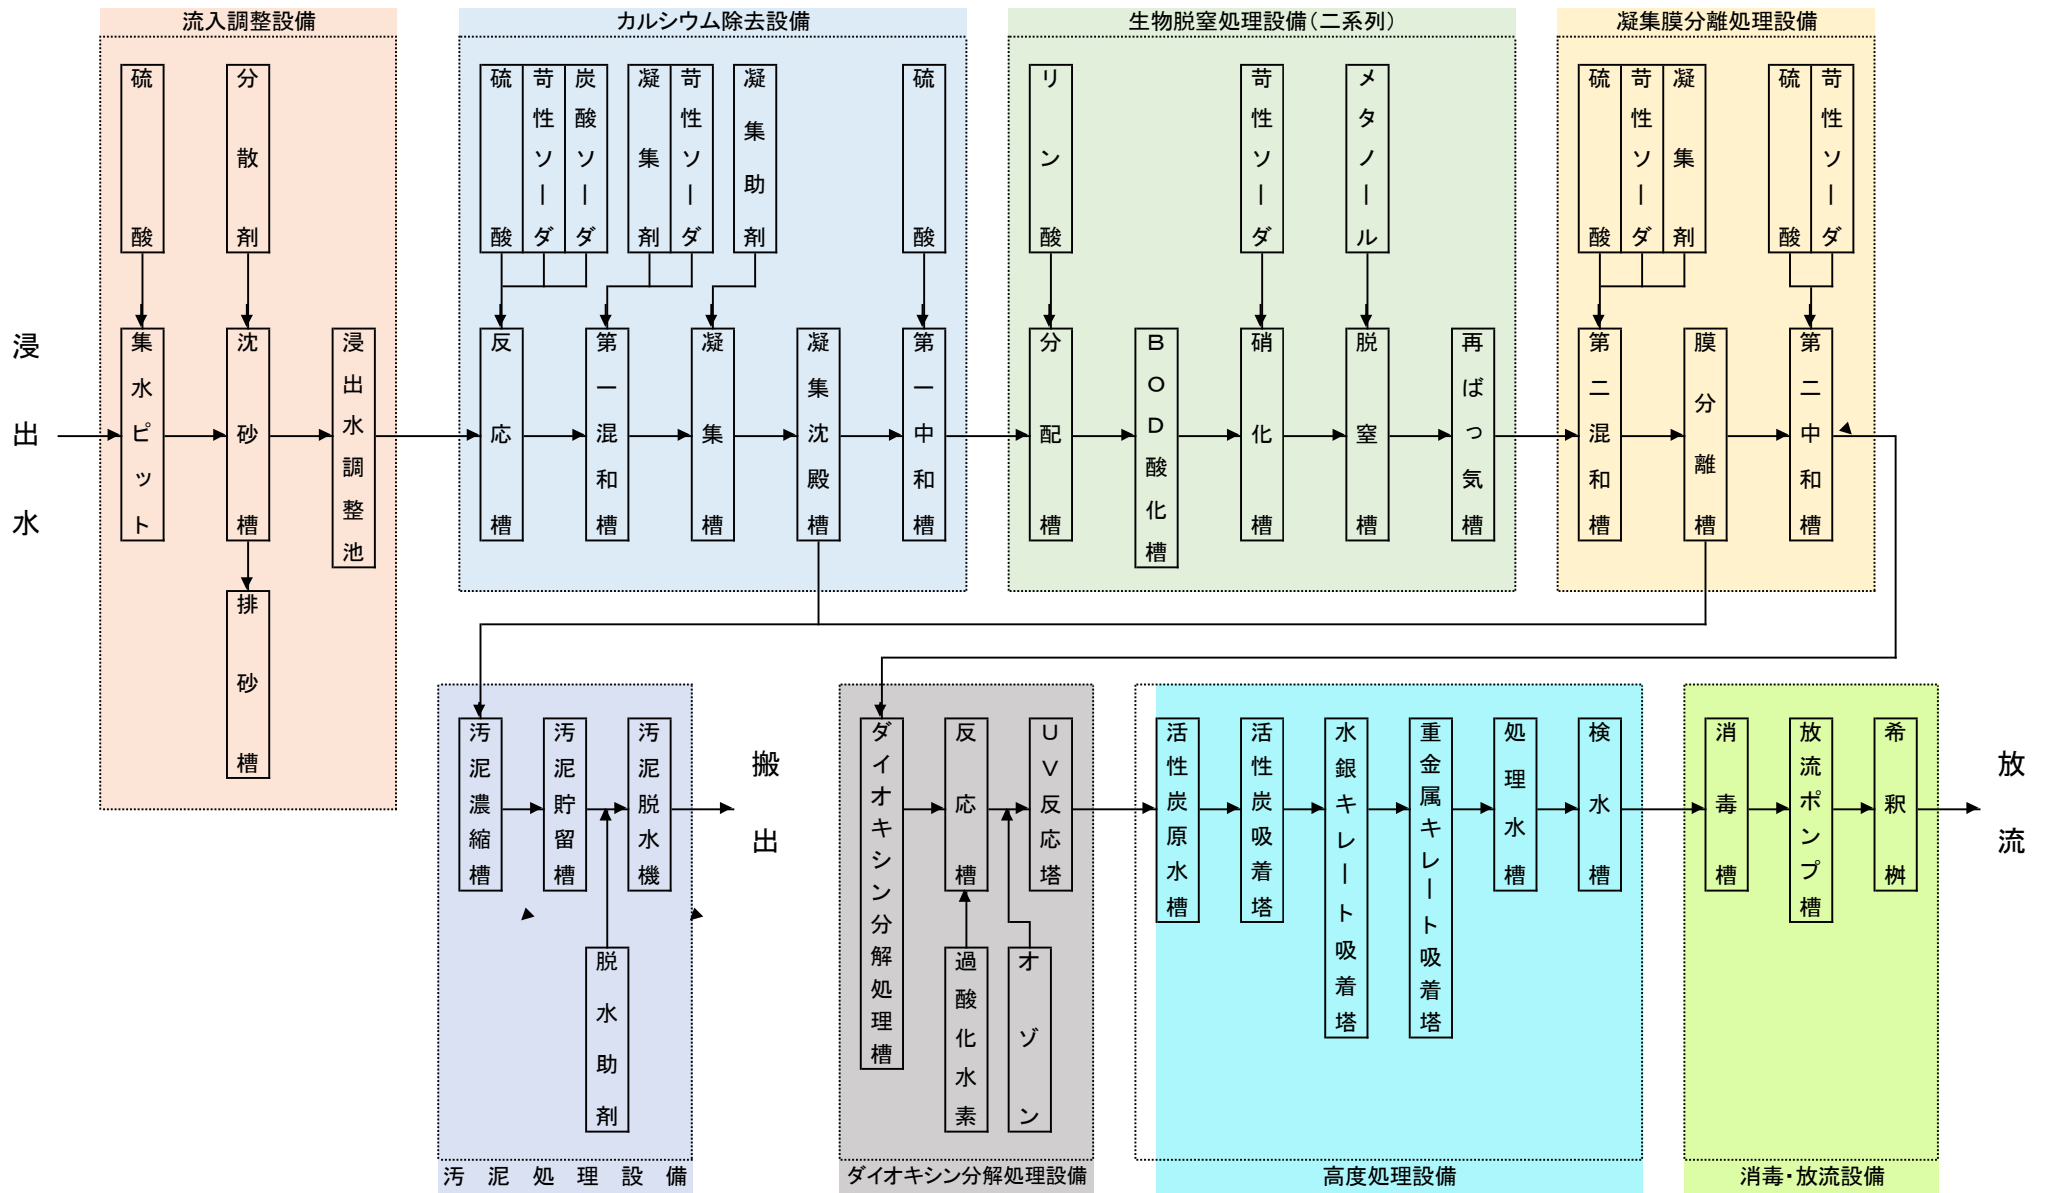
流入調整設備

カルシウム除去設備

生物脱窒処理設備(二系列)

凝集膜分離処理設備

浸出水

硫酸
分散剤
集水ピット
沈砂槽
浸出水調整池
排砂槽

硫酸
苛性ソーダ
炭酸ソーダ
凝集剤
苛性ソーダ
凝集助剤
硫酸
反応槽
第一混和槽
凝集槽
凝集沈殿槽
第一中和槽

リン酸
苛性ソーダ
メタノール
分配槽
BOD酸化槽
硝化槽
脱窒槽
再ばっ気槽

硫酸
苛性ソーダ
凝集剤
硫酸
苛性ソーダ
第二混和槽
膜分離槽
第二中和槽

汚泥濃縮槽
汚泥貯留槽
汚泥脱水機
脱水助剤
搬出

汚泥処理設備

ダイオキシン分解処理槽
反応槽
UV反応塔
過酸化水素
オゾン

ダイオキシン分解処理設備

活性炭原水槽
活性炭吸着塔
水銀キレート吸着塔
重金属キレート吸着塔
処理水槽
検水槽

高度処理設備

消毒槽
放流ポンプ槽
希釈桝

消毒・放流設備

放流